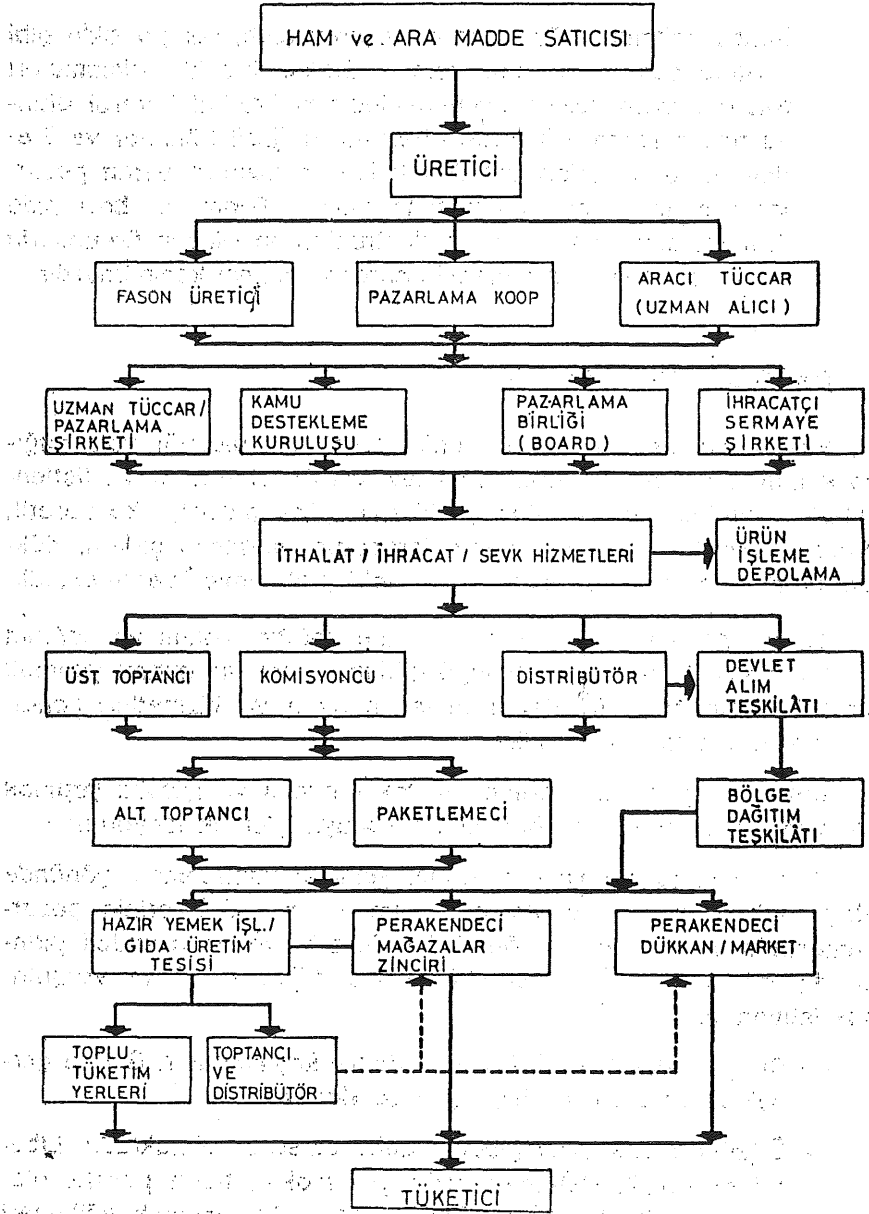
HAM ve ARA MADDE SATICISI

ÜRETİCİ

FASON ÜRETİCİ

PAZARLAMA KOOP

ARACI TÜCCAR (UZMAN ALICI)

UZMAN TÜCCAR/ PAZARLAMA ŞİRKETİ

KAMU DESTEKLEME KURULUŞU

PAZARLAMA BİRLİĞİ (BOARD)

İHRACATÇI SERMAYE ŞİRKETİ

İTHALAT / İHRACAT / SEVK HİZMETLERİ

ÜRÜN İŞLEME DEPOLAMA

ÜST TOPTANCI

KOMİSYONCU

DİSTRİBÜTÖR

DEVLET ALIM TEŞKİLATI

ALT TOPTANCI

PAKETLEMECİ

BÖLGE DAĞITIM TEŞKİLATI

HAZIR YEMEK İŞL./ GIDA ÜRETİM TESİSİ

PERAKENDECİ MAĞAZALAR ZİNCİRİ

PERAKENDECİ DÜKKAN / MARKET

TOPLU TÜKETİM YERLERİ

TOPTANCI VE DİSTRİBÜTÖR

TÜKETİCİ